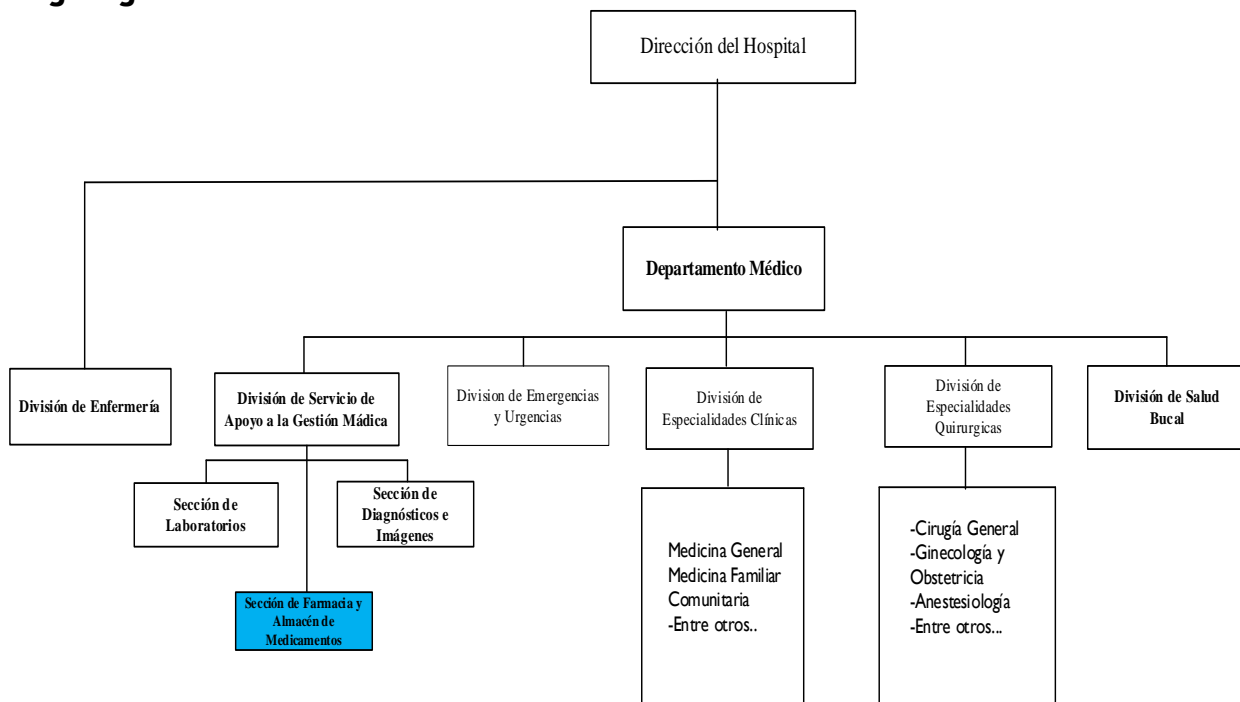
Dirección del Hospital

Departamento Médico

División de Enfermería

División de Servicio de Apoyo a la Gestión Mádica

Division de Emergencias y Urgencias

División de Especialidades Clínicas

División de Especialidades Quirurgicas

División de Salud Bucal

Sección de Laboratorios

Sección de Diagnósticos e Imágenes

Sección de Farmacia y Almacén de Medicamentos

Medicina General
Medicina Familiar
Comunitaria
-Entre otros..

-Cirugía General
-Ginecología y Obstetricia
-Anestesiología
-Entre otros...